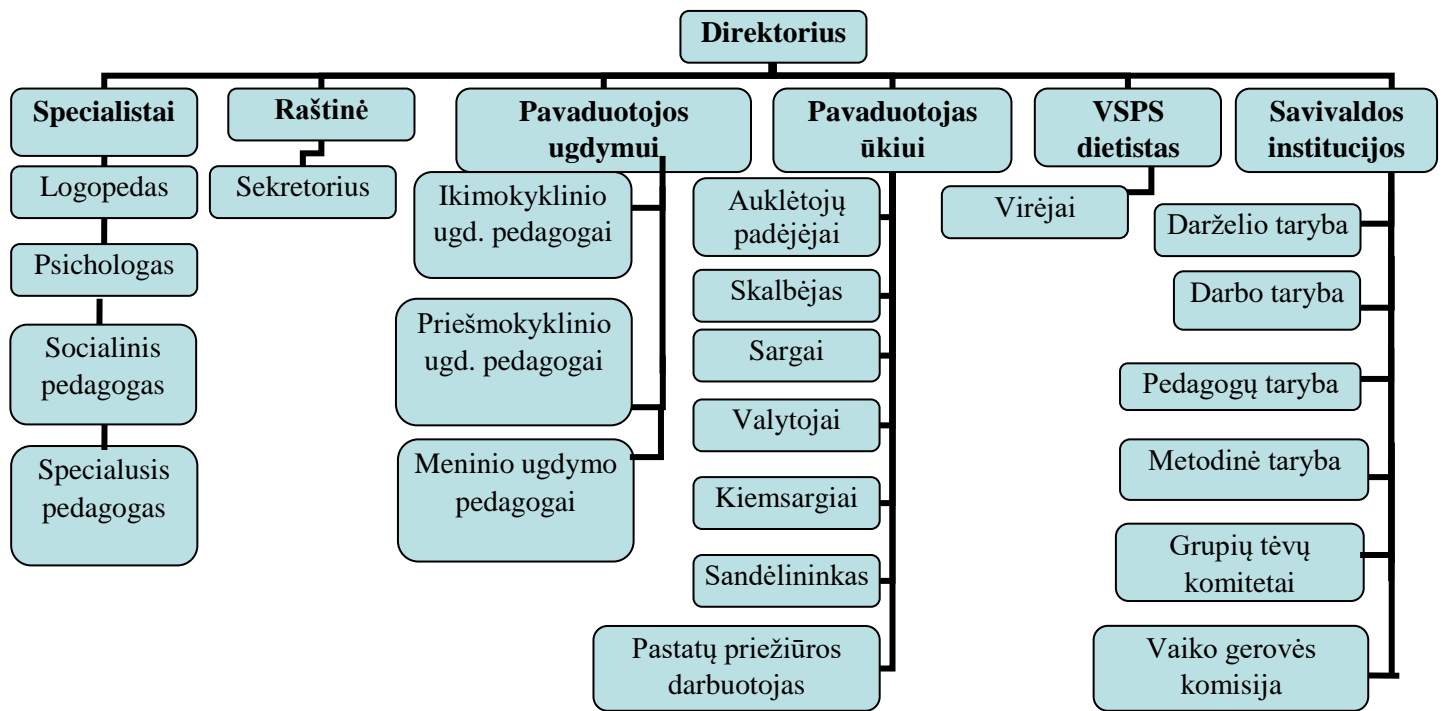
Direktorius

Specialistai

Logopedas

Psichologas

Socialinis pedagogas

Specialusis pedagogas

Raštinė

Sekretorius

Pavaduotojos ugdymui

Ikimokyklinio ugd. pedagogai

Priešmokyklinio ugd. pedagogai

Meninio ugdymo pedagogai

Pavaduotojas ūkiui

Auklėtojų padėjėjai

Skalbėjas

Sargai

Valytojai

Kiemsargiai

Sandėlininkas

Pastatų priežiūros darbuotojas

VSPS dietistas

Virėjai

Savivaldos institucijos

Darželio taryba

Darbo taryba

Pedagogų taryba

Metodinė taryba

Grupių tėvų komitetai

Vaiko gerovės komisija